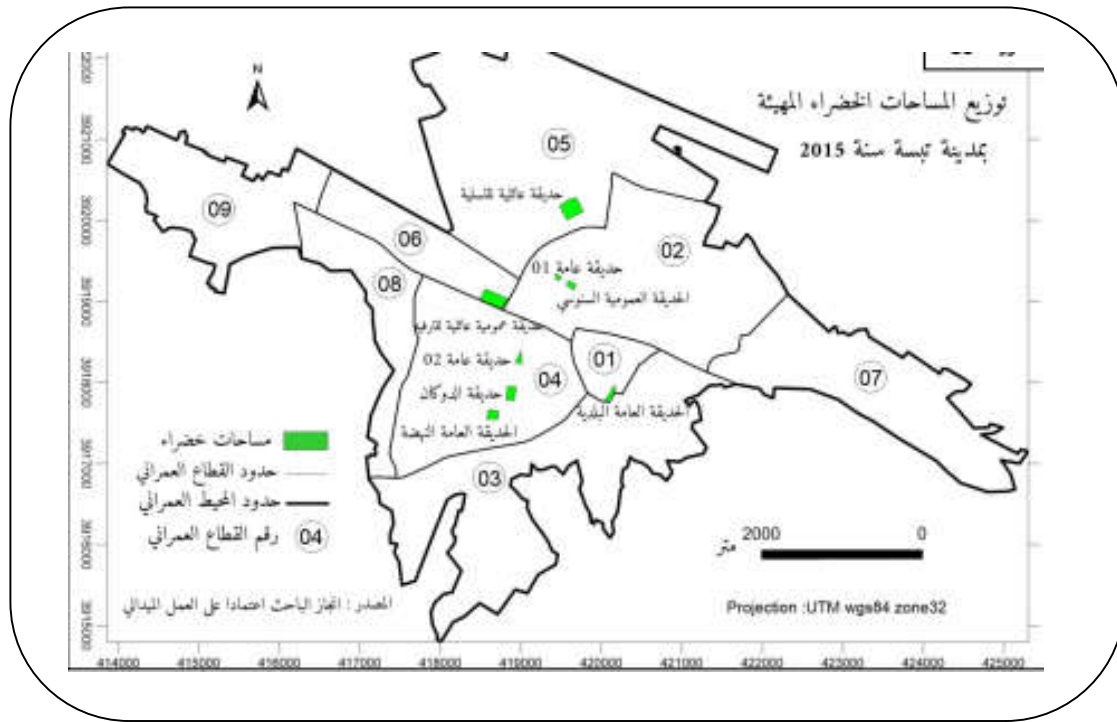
N

توزيع المساحات الخضراء المهيئة
بمدينة تبسة سنة 2015

05
حديقة عائلية للتسلية
09
06
02
حديقة عامة 01
08
الحديقة العمومية السنوسي
حديقة عمومية عائلية للترفيه
حديقة عامة 02
01
04
07
حديقة الدوكان
الحديقة العامة البلدية
الحديقة العامة النهضة
03

مساحات خضراء
حدود القطاع العمراني
حدود المحيط العمراني
04 رقم القطاع العمراني

2000 0
متر

المصدر : انجاز الباحث اعتمادا على العمل الميداني

Projection :UTM wgs84 zone32

414000 415000 416000 417000 418000 419000 420000 421000 422000 423000 424000 425000

3922000 3921000 3920000 3919000 3918000 3917000 3916000 3915000